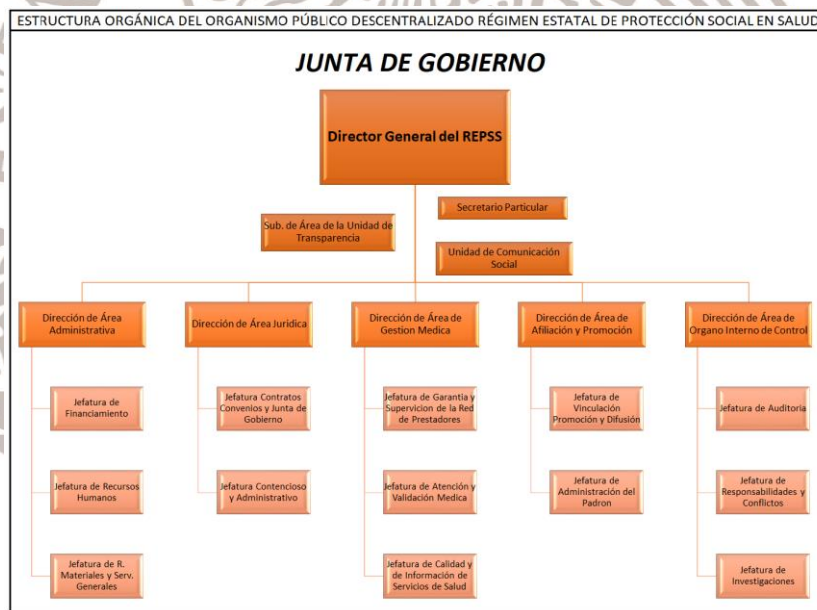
ESTRUCTURA ORGÁNICA DEL ORGANISMO PÚBLICO DESCENTRALIZADO RÉGIMEN ESTATAL DE PROTECCIÓN SOCIAL EN SALUD

JUNTA DE GOBIERNO

Director General del REPSS

Sub. de Área de la Unidad de Transparencia

Secretario Particular

Unidad de Comunicación Social

Dirección de Área Administrativa

Jefatura de Financiamiento

Jefatura de Recursos Humanos

Jefatura de R. Materiales y Serv. Generales

Dirección de Área Juridica

Jefatura Contratos Convenios y Junta de Gobierno

Jefatura Contencioso y Administrativo

Dirección de Área de Gestion Medica

Jefatura de Garantía y Supervicion de la Red de Prestadores

Jefatura de Atención y Validación Medica

Jefatura de Calidad y de Información de Servicios de Salud

Dirección de Área de Afiliación y Promoción

Jefatura de Vinculación Promoción y Difusión

Jefatura de Administración del Padron

Dirección de Área de Organo Interno de Control

Jefatura de Auditoria

Jefatura de Responsabilidades y Conflictos

Jefatura de Investigaciones